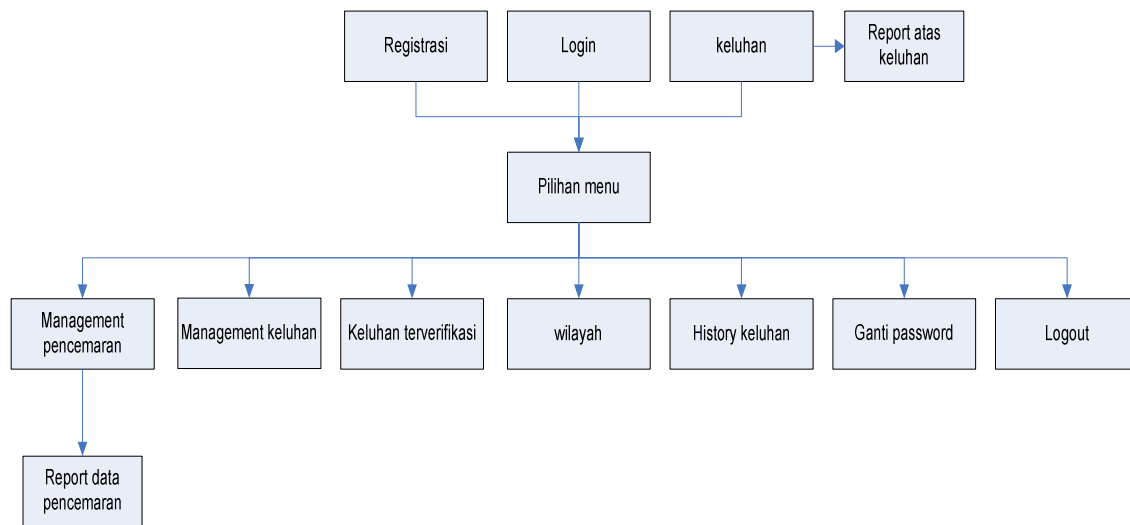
Registrasi

Login

keluhan

Report atas keluhan

Pilihan menu

Management pencemaran

Management keluhan

Keluhan terverifikasi

wilayah

History keluhan

Ganti password

Logout

Report data pencemaran